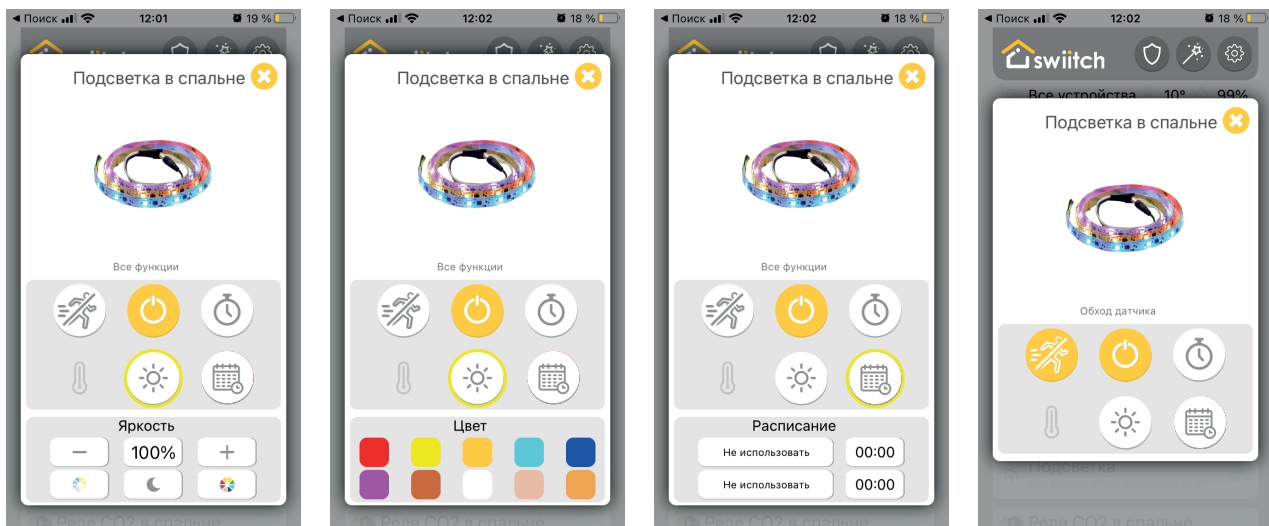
◀ Поиск 12:01 19 %

Подсветка в спальне

Все функции

Яркость

100%

Реле CO2 в спальне

◀ Поиск 12:02 18 %

Подсветка в спальне

Все функции

Цвет

Реле CO2 в спальне

◀ Поиск 12:02 18 %

Подсветка в спальне

Все функции

Расписание

Не использовать 00:00

Не использовать 00:00

Реле CO2 в спальне

◀ Поиск 12:02 18 %

swiitch

Все устройства 10° 99%

Подсветка в спальне

Обход датчика

Подсветка

Реле CO2 в спальне